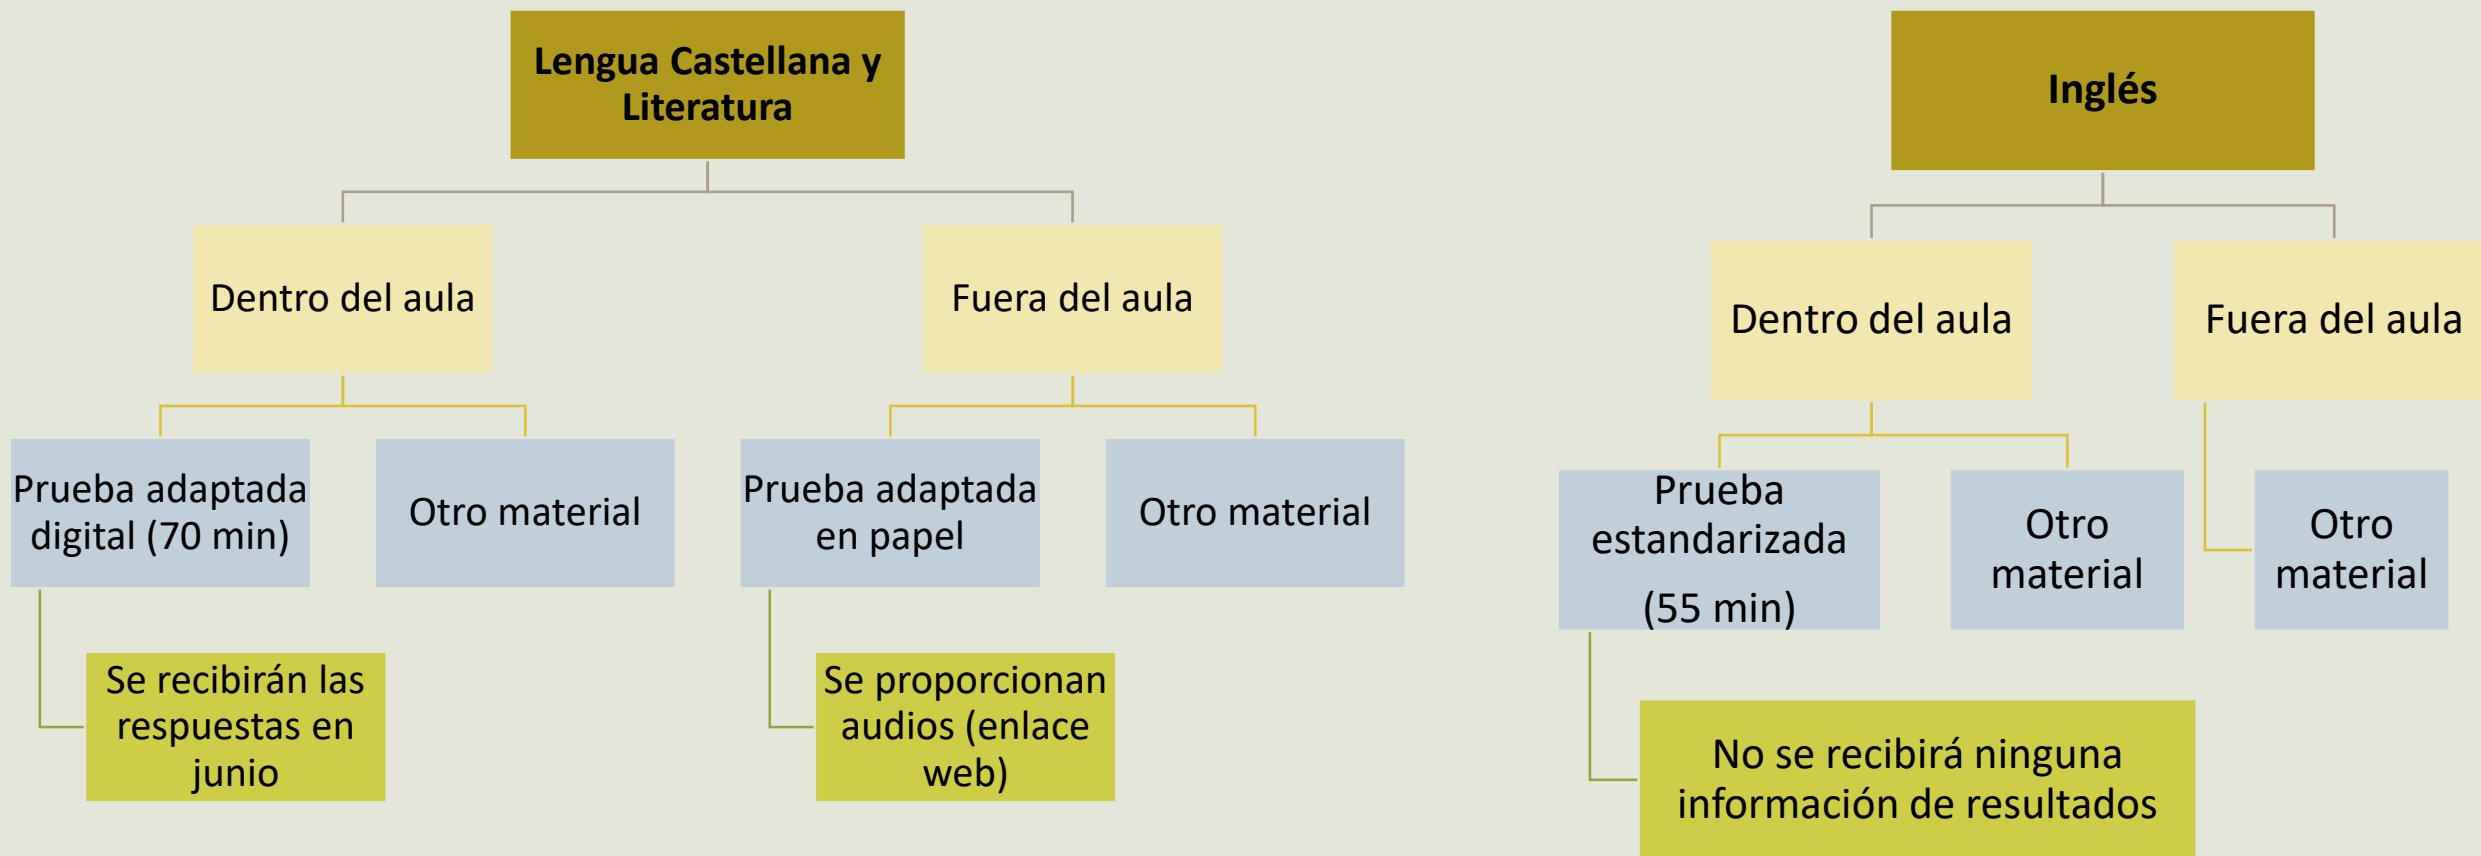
Lengua Castellana y Literatura

Dentro del aula

Fuera del aula

Prueba adaptada digital (70 min)

Otro material

Prueba adaptada en papel

Otro material

Se recibirán las respuestas en junio

Se proporcionan audios (enlace web)

Inglés

Dentro del aula

Fuera del aula

Prueba estandarizada (55 min)

Otro material

Otro material

No se recibirá ninguna información de resultados